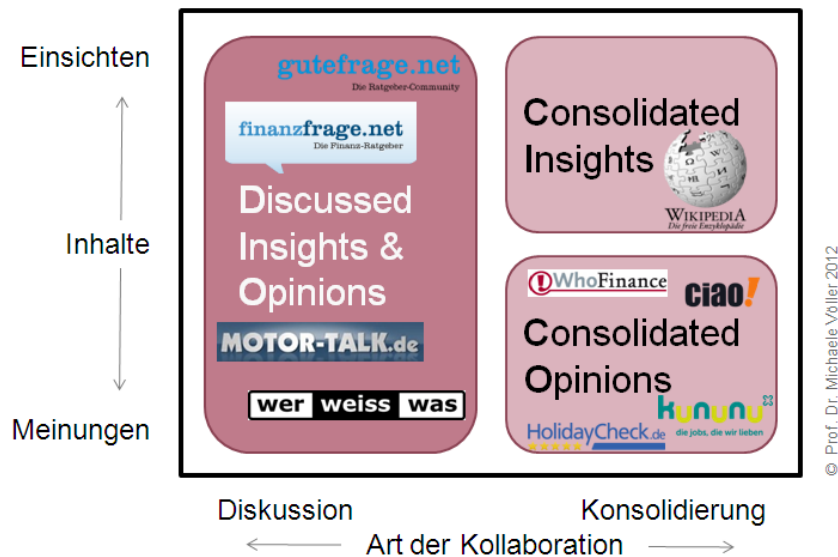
Einsichten

Inhalte

Meinungen

gutefrage.net
Die Ratgeber-Community

finanzfrage.net
Die Finanz-Ratgeber

Discussed Insights & Opinions

MOTOR-TALK.de

wer weiss was

Consolidated Insights

WIKIPEDIA
Die freie Enzyklopädie

WhoFinance

ciao!

Consolidated Opinions

HolidayCheck.de

kununu
die jobs, die wir lieben

Diskussion

Konsolidierung

Art der Kollaboration

© Prof. Dr. Michaele Völler 2012